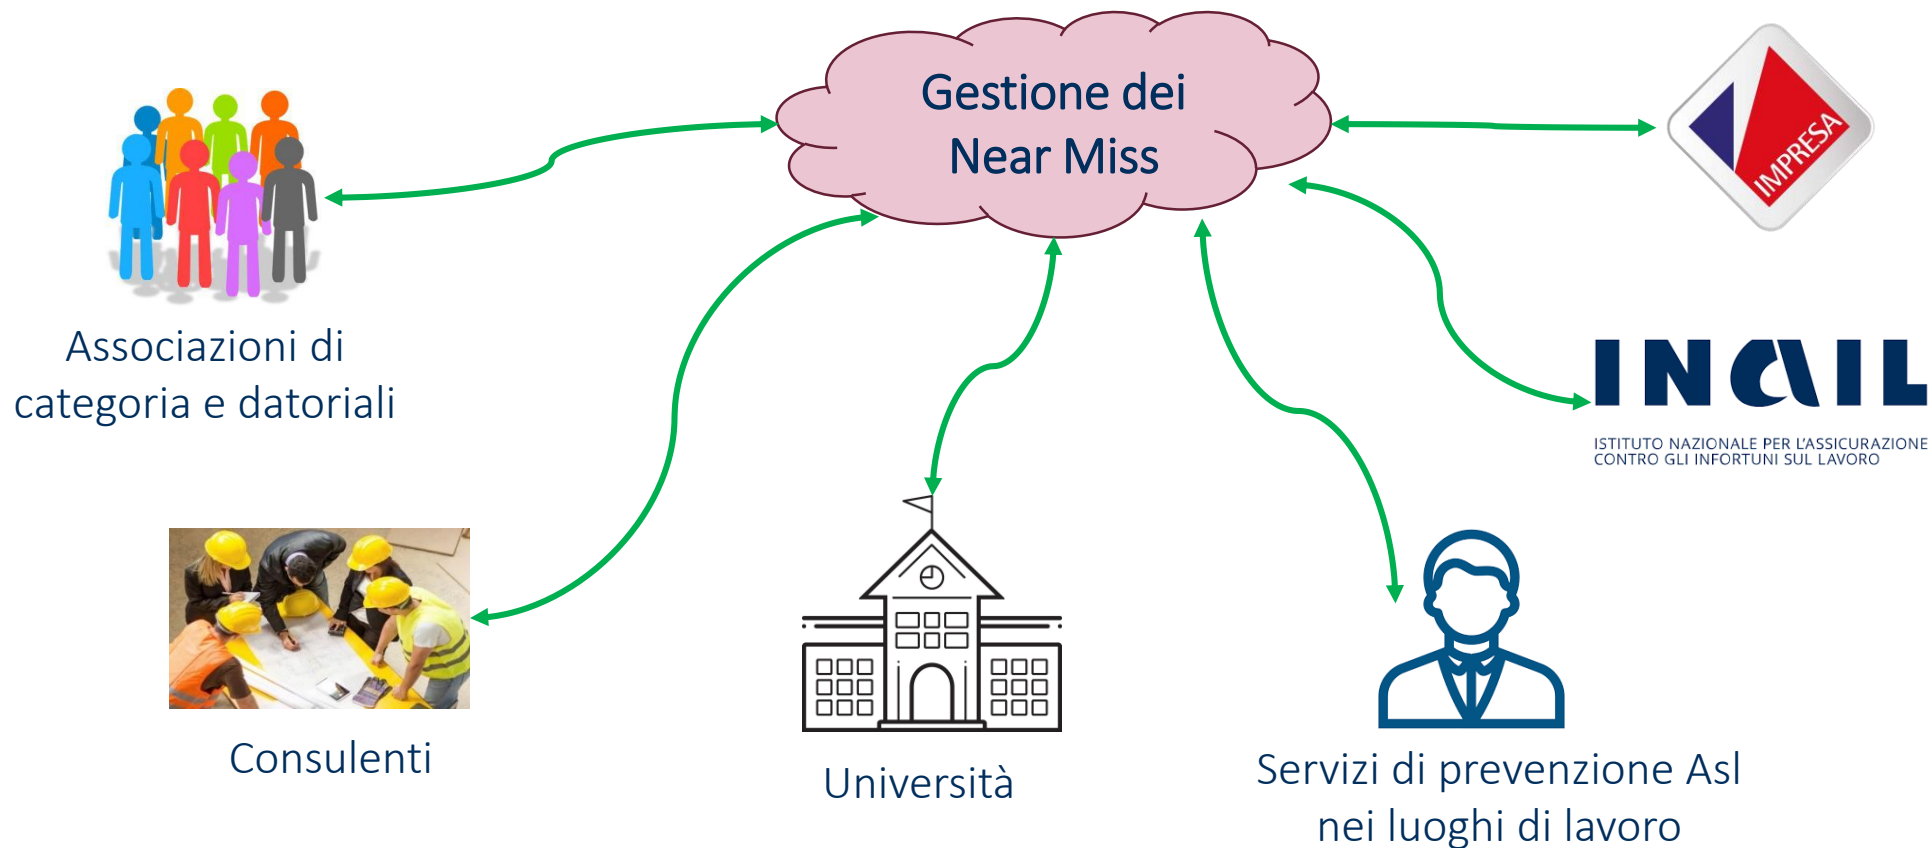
Gestione dei Near Miss

IMPRESA

Associazioni di categoria e datoriali

INAIL
ISTITUTO NAZIONALE PER L'ASSICURAZIONE CONTRO GLI INFORTUNI SUL LAVORO

Consulenti

Università

Servizi di prevenzione Asl nei luoghi di lavoro